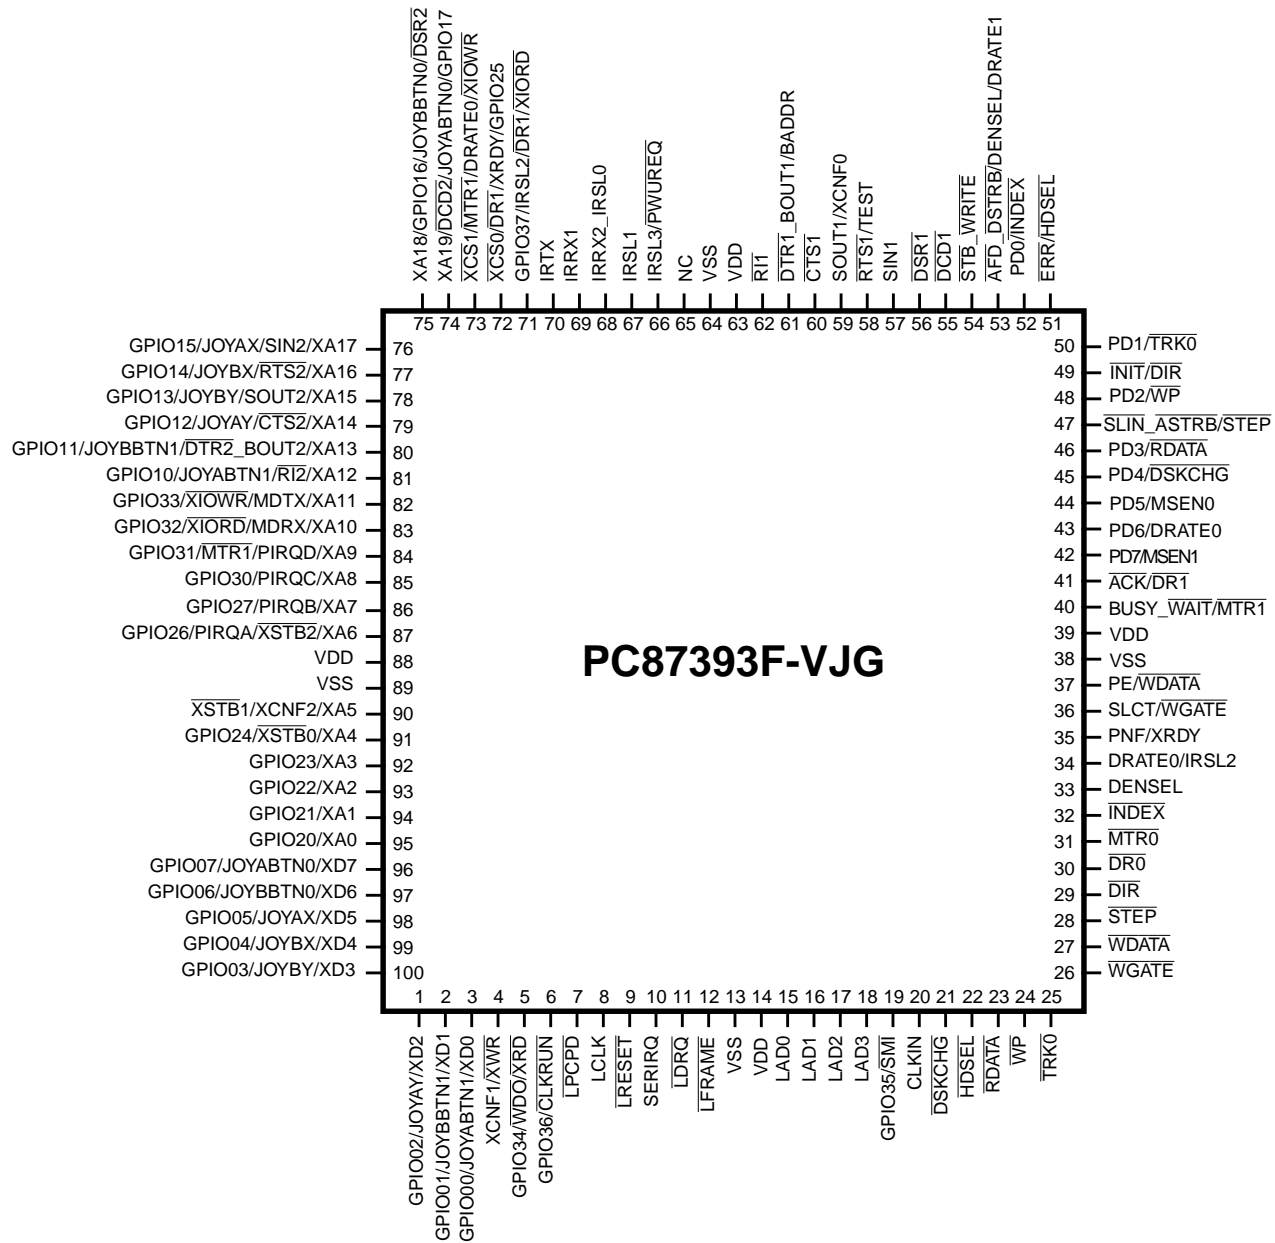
XA18/GPIO16/JOYBBTN0/DSR2
XA19/DCD2/JOYABTN0/GPIO17
XCS1/MTR1/DRATE0/XIOWR
XCS0/DR1/XRDY/GPIO25
GPIO37/IRSL2/DR1/XIORD
IRTX
IRRX1
IRRX2_IRSL0
IRSL1
IRSL3/PWUREQ
NC
VSS
VDD
RI1
DTR1_BOUT1/BADDR
CTS1
SOUT1/XCNF0
RTS1/TEST
SIN1
DSR1
DCD1
STB_WRITE
AFD_DSTRB/DENSEL/DRATE1
PD0/INDEX
ERR/HDSEL

75 74 73 72 71 70 69 68 67 66 65 64 63 62 61 60 59 58 57 56 55 54 53 52 51

GPIO15/JOYAX/SIN2/XA17 76
GPIO14/JOYBX/RTS2/XA16 77
GPIO13/JOYBY/SOUT2/XA15 78
GPIO12/JOYAY/CTS2/XA14 79
GPIO11/JOYBBTN1/DTR2_BOUT2/XA13 80
GPIO10/JOYABTN1/RI2/XA12 81
GPIO33/XIOWR/MDTX/XA11 82
GPIO32/XIORD/MDRX/XA10 83
GPIO31/MTR1/PIRQD/XA9 84
GPIO30/PIRQC/XA8 85
GPIO27/PIRQB/XA7 86
GPIO26/PIRQA/XSTB2/XA6 87
VDD 88
VSS 89
XSTB1/XCNF2/XA5 90
GPIO24/XSTB0/XA4 91
GPIO23/XA3 92
GPIO22/XA2 93
GPIO21/XA1 94
GPIO20/XA0 95
GPIO07/JOYABTN0/XD7 96
GPIO06/JOYBBTN0/XD6 97
GPIO05/JOYAX/XD5 98
GPIO04/JOYBX/XD4 99
GPIO03/JOYBY/XD3 100

50 PD1/TRK0
49 INIT/DIR
48 PD2/WP
47 SLIN_ASTRB/STEP
46 PD3/RDATA
45 PD4/DSKCHG
44 PD5/MSEN0
43 PD6/DRATE0
42 PD7/MSEN1
41 ACK/DR1
40 BUSY_WAIT/MTR1
39 VDD
38 VSS
37 PE/WDATA
36 SLCT/WGATE
35 PNF/XRDY
34 DRATE0/IRSL2
33 DENSEL
32 INDEX
31 MTR0
30 DR0
29 DIR
28 STEP
27 WDATA
26 WGATE

PC87393F-VJG

1 2 3 4 5 6 7 8 9 10 11 12 13 14 15 16 17 18 19 20 21 22 23 24 25

GPIO02/JOYAY/XD2
GPIO01/JOYBBTN1/XD1
GPIO00/JOYABTN1/XD0
XCNF1/XWR
GPIO34/WDO/XRD
GPIO36/CLKRUN
LPCPD
LCLK
LRESET
SERIRQ
LDRQ
LFRAME
VSS
VDD
LAD0
LAD1
LAD2
LAD3
GPIO35/SMI
CLKIN
DSKCHG
HDSEL
RDATA
WP
TRK0